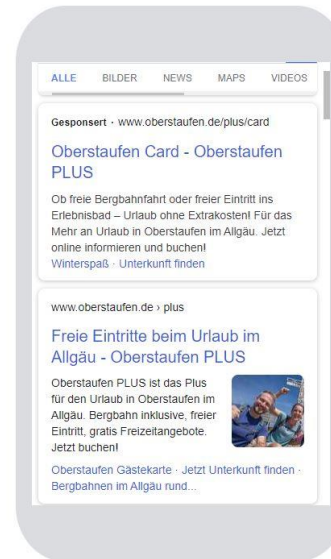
ALLE BILDER NEWS MAPS VIDEOS

Gesponsert · www.oberstaufen.de/plus/card

Oberstaufen Card - Oberstaufen PLUS

Ob freie Bergbahnfahrt oder freier Eintritt ins Erlebnisbad – Urlaub ohne Extrakosten! Für das Mehr an Urlaub in Oberstaufen im Allgäu. Jetzt online informieren und buchen!

Winterspaß · Unterkunft finden

www.oberstaufen.de › plus

Freie Eintritte beim Urlaub im Allgäu - Oberstaufen PLUS

Oberstaufen PLUS ist das Plus für den Urlaub in Oberstaufen im Allgäu. Bergbahn inklusive, freier Eintritt, gratis Freizeitangebote. Jetzt buchen!

Oberstaufen Gästekarte · Jetzt Unterkunft finden · Bergbahnen im Allgäu rund...